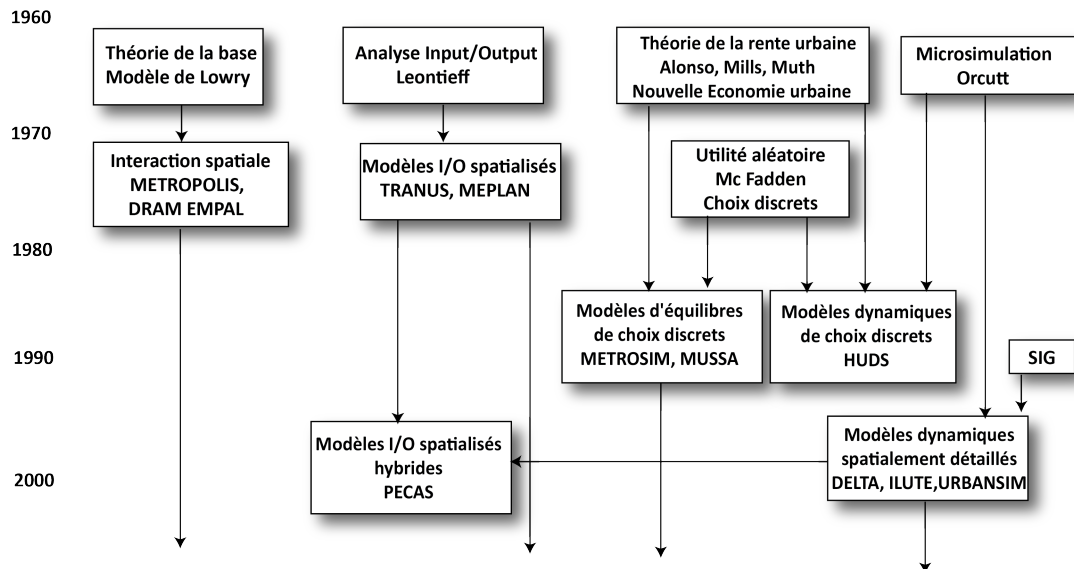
1960

Théorie de la base
Modèle de Lowry

Analyse Input/Output
Leontieff

Théorie de la rente urbaine
Alonso, Mills, Muth
Nouvelle Economie urbaine

Microsimulation
Orcutt

1970

Interaction spatiale
METROPOLIS,
DRAM EMPAL

Modèles I/O spatialisés
TRANUS, MEPLAN

Utilité aléatoire
Mc Fadden
Choix discrets

1980

Modèles d'équilibres
de choix discrets
METROSIM, MUSSA

Modèles dynamiques
de choix discrets
HUDS

1990

SIG

Modèles I/O spatialisés
hybrides
PECAS

Modèles dynamiques
spatialement détaillés
DELTA, ILUTE,URBANSIM

2000